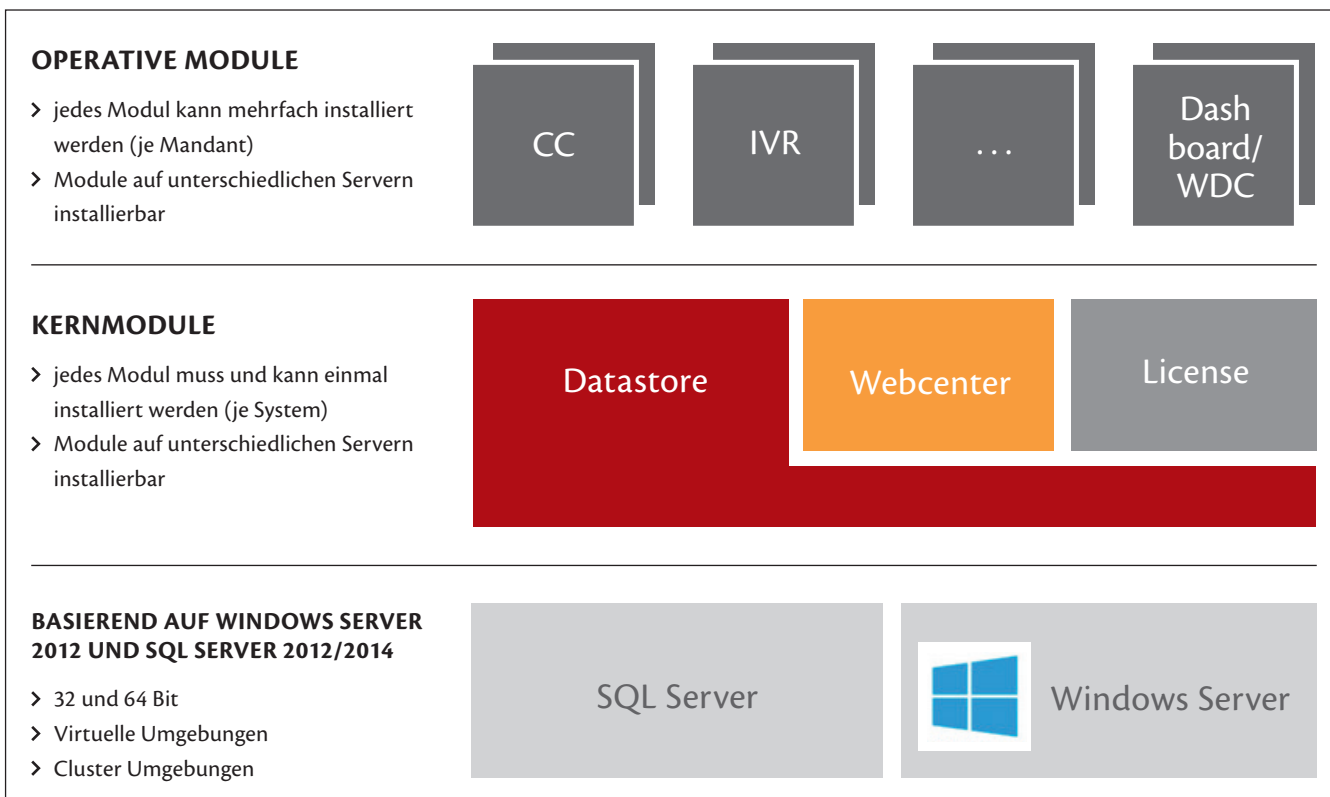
**OPERATIVE MODULE**

> jedes Modul kann mehrfach installiert werden (je Mandant)
> Module auf unterschiedlichen Servern installierbar

CC

IVR

...

Dash board/ WDC

**KERNMODULE**

> jedes Modul muss und kann einmal installiert werden (je System)
> Module auf unterschiedlichen Servern installierbar

Datastore

Webcenter

License

**BASIEREND AUF WINDOWS SERVER 2012 UND SQL SERVER 2012/2014**

> 32 und 64 Bit
> Virtuelle Umgebungen
> Cluster Umgebungen

SQL Server

Windows Server